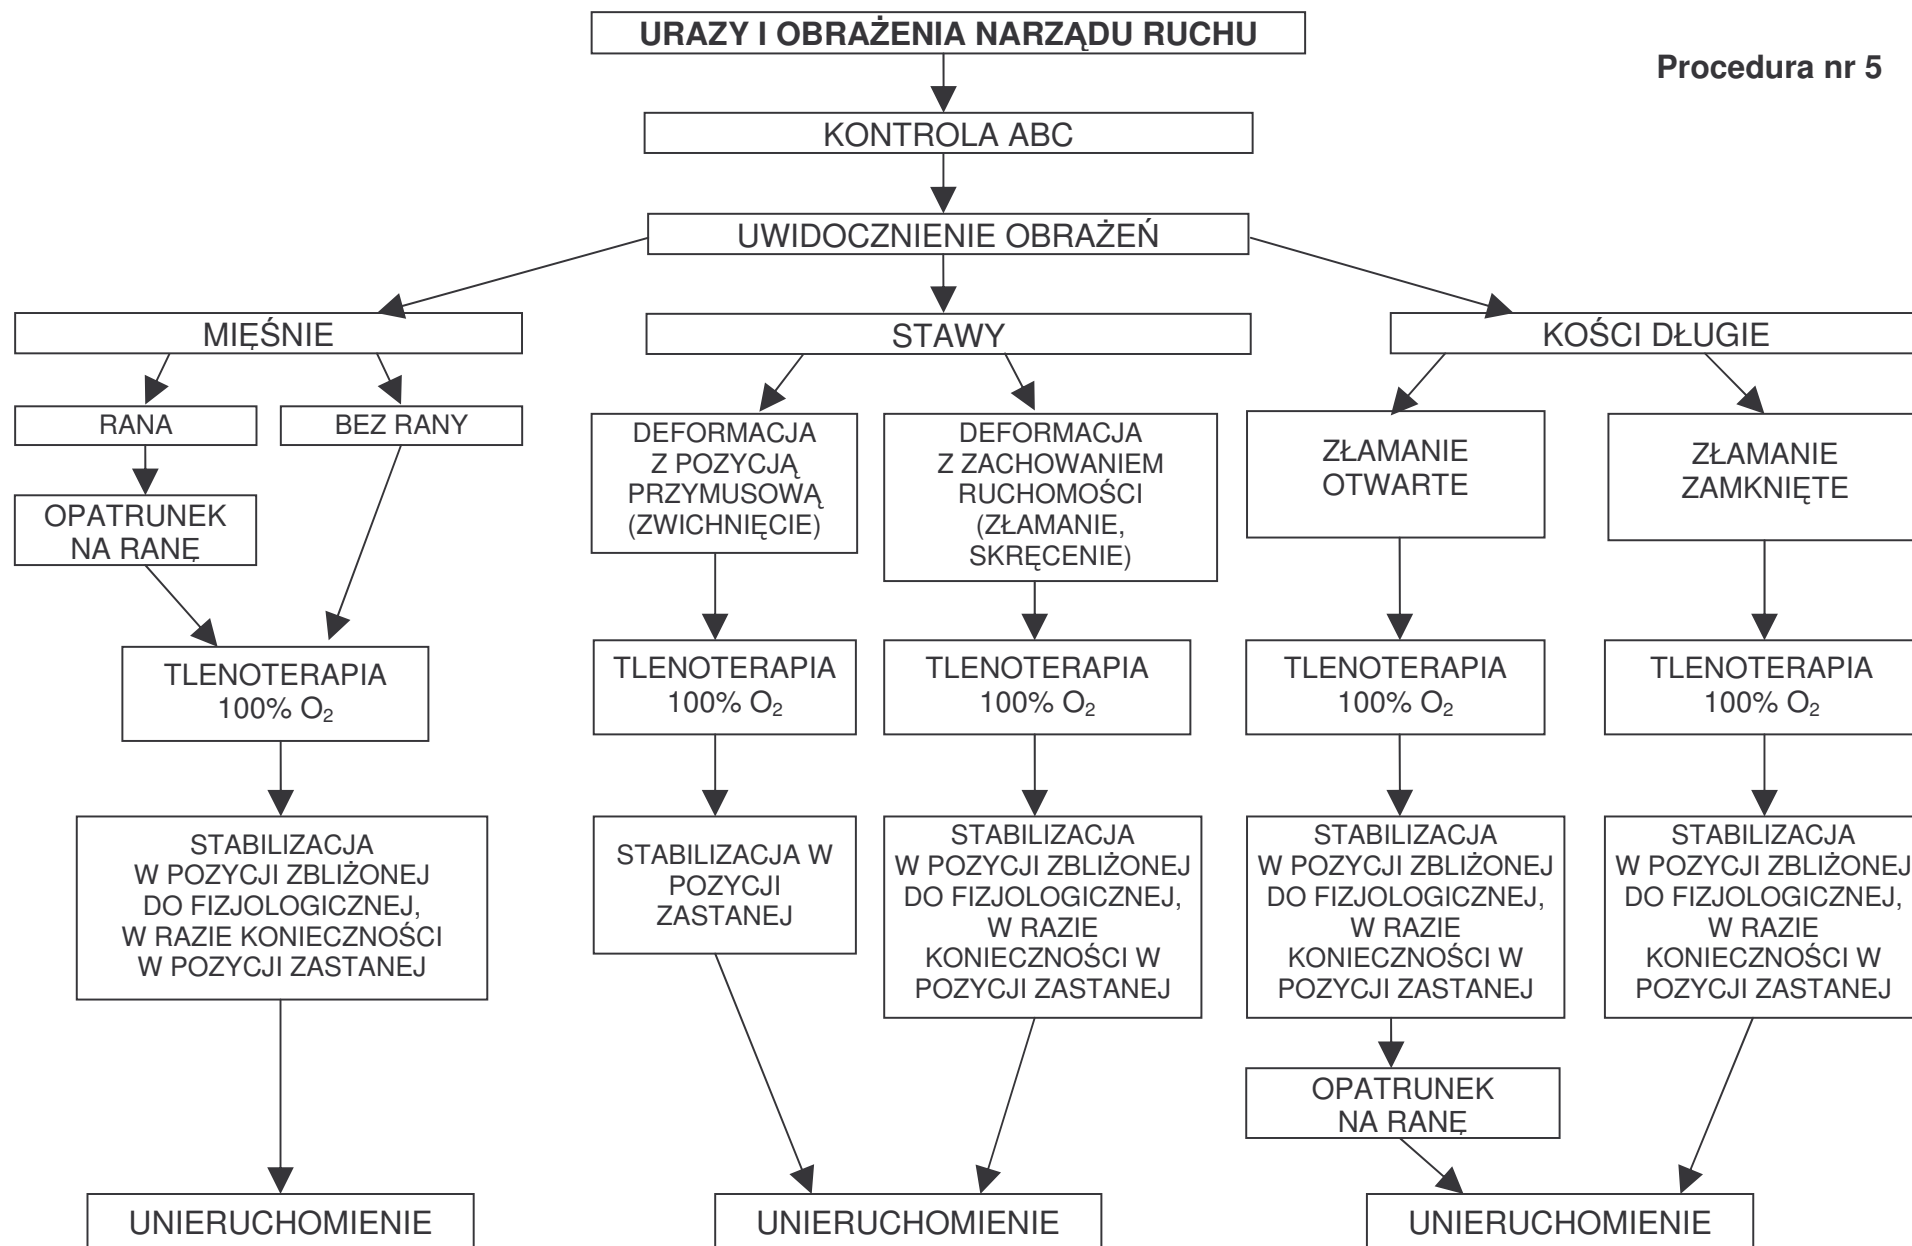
**URAZY I OBRAŻENIA NARZĄDU RUCHU**

**Procedura nr 5**

KONTROLA ABC

UWIDOCZNIENIE OBRAŻEŃ

MIĘŚNIE

STAWY

KOŚCI DŁUGIE

RANA

BEZ RANY

OPATRUNEK NA RANĘ

TLENOTERAPIA 100% $O_2$

STABILIZACJA W POZYCJI ZBLIŻONEJ DO FIZJOLOGICZNEJ, W RAZIE KONIECZNOŚCI W POZYCJI ZASTANEJ

UNIERUCHOMIENIE

DEFORMACJA Z POZYCJĄ PRZYMUSOWĄ (ZWICHNIĘCIE)

TLENOTERAPIA 100% $O_2$

STABILIZACJA W POZYCJI ZASTANEJ

DEFORMACJA Z ZACHOWANIEM RUCHOMOŚCI (ZŁAMANIE, SKRĘCENIE)

TLENOTERAPIA 100% $O_2$

STABILIZACJA W POZYCJI ZBLIŻONEJ DO FIZJOLOGICZNEJ, W RAZIE KONIECZNOŚCI W POZYCJI ZASTANEJ

UNIERUCHOMIENIE

ZŁAMANIE OTWARTE

TLENOTERAPIA 100% $O_2$

STABILIZACJA W POZYCJI ZBLIŻONEJ DO FIZJOLOGICZNEJ, W RAZIE KONIECZNOŚCI W POZYCJI ZASTANEJ

OPATRUNEK NA RANĘ

ZŁAMANIE ZAMKNIĘTE

TLENOTERAPIA 100% $O_2$

STABILIZACJA W POZYCJI ZBLIŻONEJ DO FIZJOLOGICZNEJ, W RAZIE KONIECZNOŚCI W POZYCJI ZASTANEJ

UNIERUCHOMIENIE